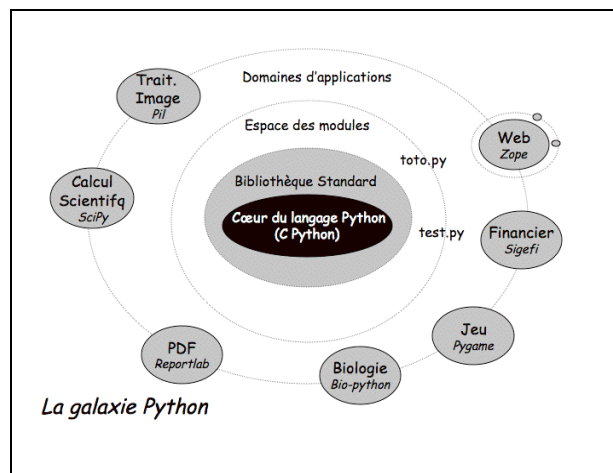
Domaines d'applications

Espace des modules

Bibliothèque Standard

Cœur du langage Python
(C Python)

toto.py

test.py

Trait.
Image
Pil

Web
Zope

Calcul
Scientifq
SciPy

Financier
Sigefi

Jeu
Pygame

PDF
Reportlab

Biologie
Bio-python

La galaxie Python